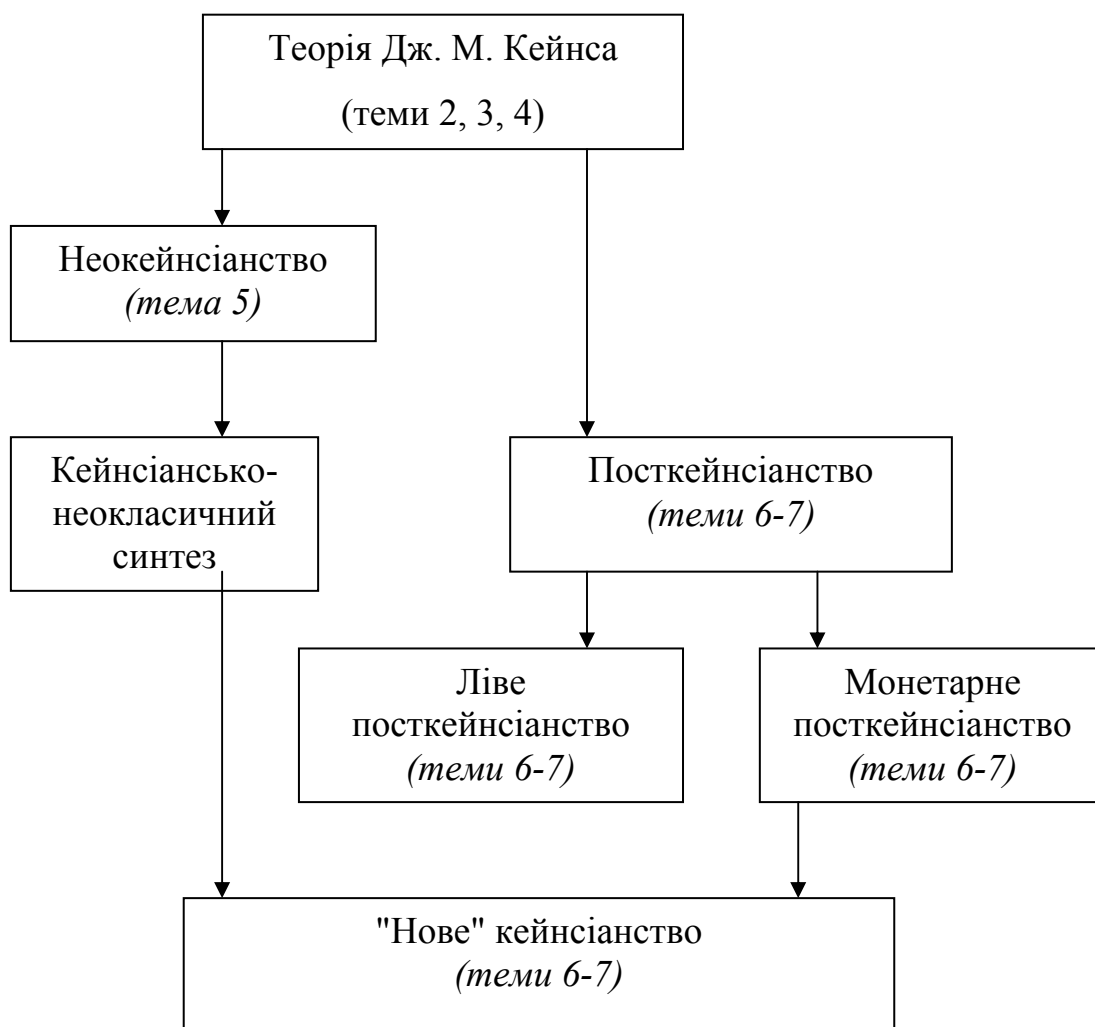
Теорія Дж. М. Кейнса
(теми 2, 3, 4)

Неокейнсіанство
*(тема 5)*

Кейнсіанськонеокласичний синтез

Посткейнсіанство
*(теми 6-7)*

Ліве посткейнсіанство
*(теми 6-7)*

Монетарне посткейнсіанство
*(теми 6-7)*

"Нове" кейнсіанство
*(теми 6-7)*